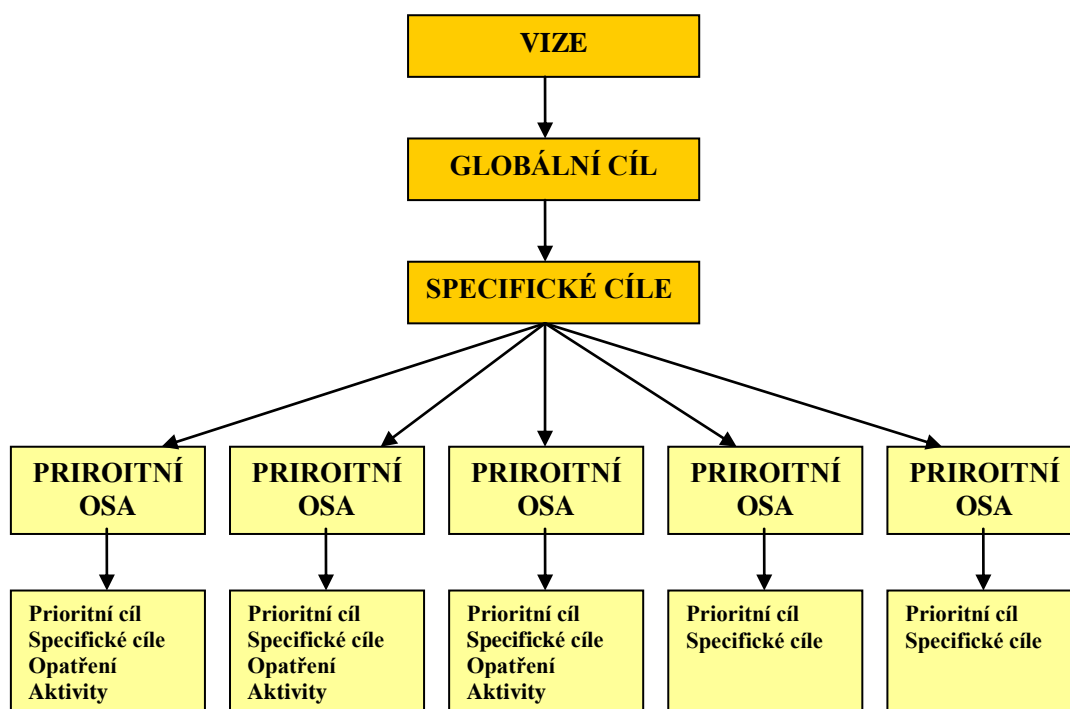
VIZE

GLOBÁLNÍ CÍL

SPECIFICKÉ CÍLE

PRIROITNÍ OSA

PRIROITNÍ OSA

PRIROITNÍ OSA

PRIROITNÍ OSA

PRIROITNÍ OSA

Prioritní cíl
Specifické cíle
Opatření
Aktivity

Prioritní cíl
Specifické cíle
Opatření
Aktivity

Prioritní cíl
Specifické cíle
Opatření
Aktivity

Prioritní cíl
Specifické cíle

Prioritní cíl
Specifické cíle